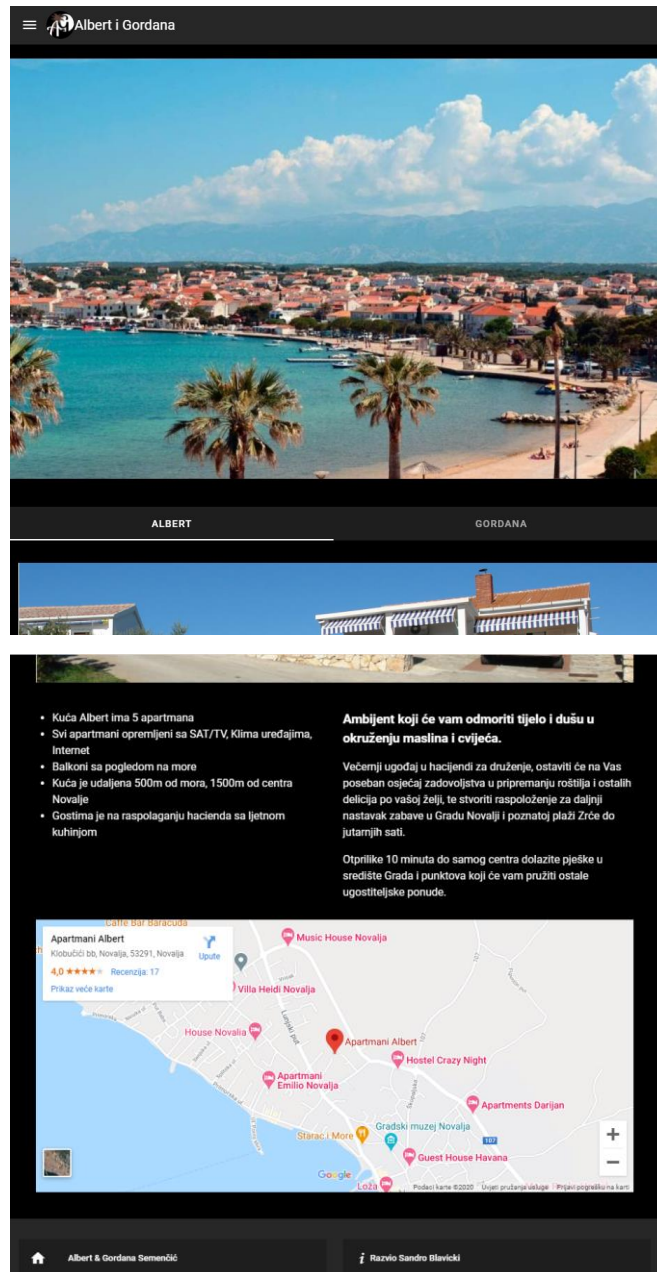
Albert i Gordana

ALBERT

GORDANA

- Kuća Albert ima 5 apartmana
- Svi apartmani opremljeni sa SAT/TV, Klima uređajima, Internet
- Balkoni sa pogledom na more
- Kuća je udaljena 500m od mora, 1500m od centra Novalje
- Gostima je na raspolaganju hacienda sa ljetnom kuhinjom

Ambijent koji će vam odmoriti tijelo i dušu u okruženju maslina i cvijeća.

Večernji ugođaj u hacijendi za druženje, ostaviti će na Vas poseban osjećaj zadovoljstva u pripremanju roštilja i ostalih delicija po vašoj želji, te stvoriti raspoloženje za daljnji nastavak zabave u Gradu Novalji i poznatoj plaži Zrće do jutarnjih sati.

Otprilike 10 minuta do samog centra dolazite pješke u središte Grada i punktova koji će vam pružiti ostale ugostiteljske ponude.

Caffe Bar Baracuda
Apartmani Albert
Klobučići bb, Novalja, 53291, Novalja
Upute
4,0 ★★★★ Recenzija: 17
Prikaz veće karte
Music House Novalja
Villa Heidi Novalja
House Novalia
Apartmani Albert
Hostel Crazy Night
Apartmani Emilio Novalja
Apartments Darijan
Starac i More
Gradski muzej Novalja
Guest House Havana
Loža
Google
Podaci karte ©2020 Uvjeti pružanja usluge Prijavi pogrešku na karti
+
−

Albert & Gordana Semenčić

Razvio Sandro Blavicki